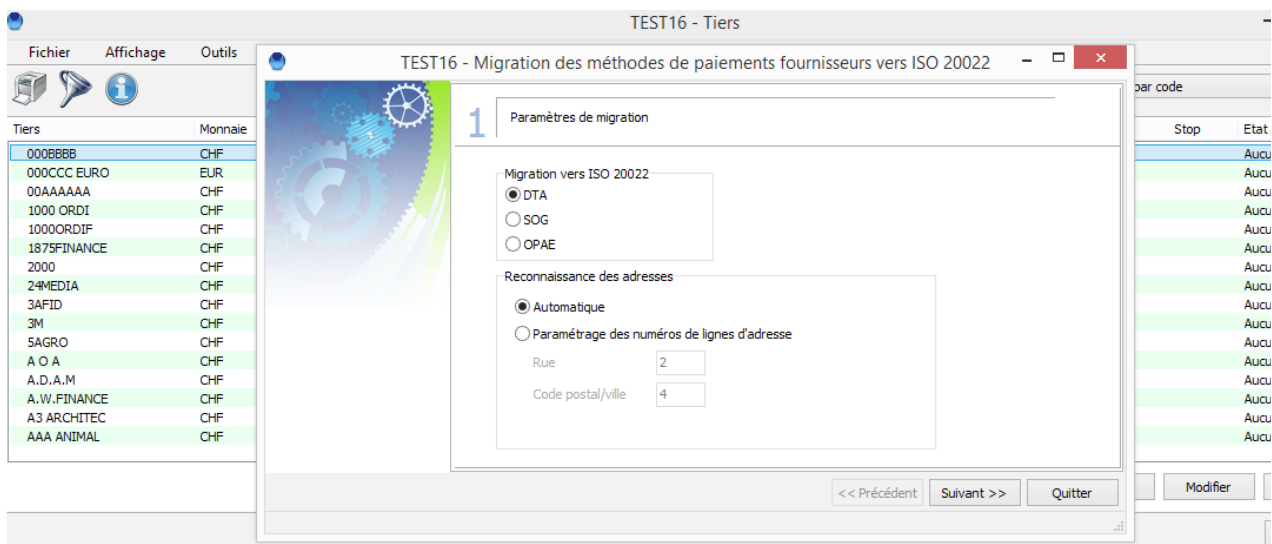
TEST16 - Tiers

Fichier Affichage Outils

par code

| Tiers | Monnaie |
|---|---|
| 000BBBB | CHF |
| 000CCC EURO | EUR |
| 00AAAAAA | CHF |
| 1000 ORDI | CHF |
| 1000ORDIF | CHF |
| 1875FINANCE | CHF |
| 2000 | CHF |
| 24MEDIA | CHF |
| 3AFID | CHF |
| 3M | CHF |
| 5AGRO | CHF |
| A O A | CHF |
| A.D.A.M | CHF |
| A.W.FINANCE | CHF |
| A3 ARCHITEC | CHF |
| AAA ANIMAL | CHF |

Stop Etat
Aucu
Aucu
Aucu
Aucu
Aucu
Aucu
Aucu
Aucu
Aucu
Aucu
Aucu
Aucu
Aucu
Aucu
Aucu
Aucu

Modifier

TEST16 - Migration des méthodes de paiements fournisseurs vers ISO 20022

1 Paramètres de migration

Migration vers ISO 20022
DTA
SOG
OPAE

Reconnaissance des adresses
Automatique
Paramétrage des numéros de lignes d'adresse
Rue 2
Code postal/ville 4

<< Précédent Suivant >> Quitter